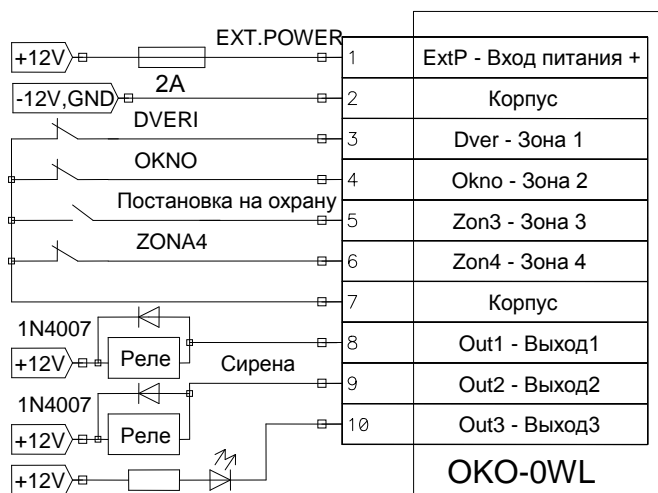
EXT.POWER
+12V
2A
-12V,GND
DVERI
OKNO
Постановка на охрану
ZONA4
1N4007
+12V
Реле
Сирена
1N4007
+12V
Реле
+12V

| | |
|---|---|
| 1 | ExtP - Вход питания + |
| 2 | Корпус |
| 3 | Dver - Зона 1 |
| 4 | Okno - Зона 2 |
| 5 | Zon3 - Зона 3 |
| 6 | Zon4 - Зона 4 |
| 7 | Корпус |
| 8 | Out1 - Выход1 |
| 9 | Out2 - Выход2 |
| 10 | Out3 - Выход3 |

OKO-0WL